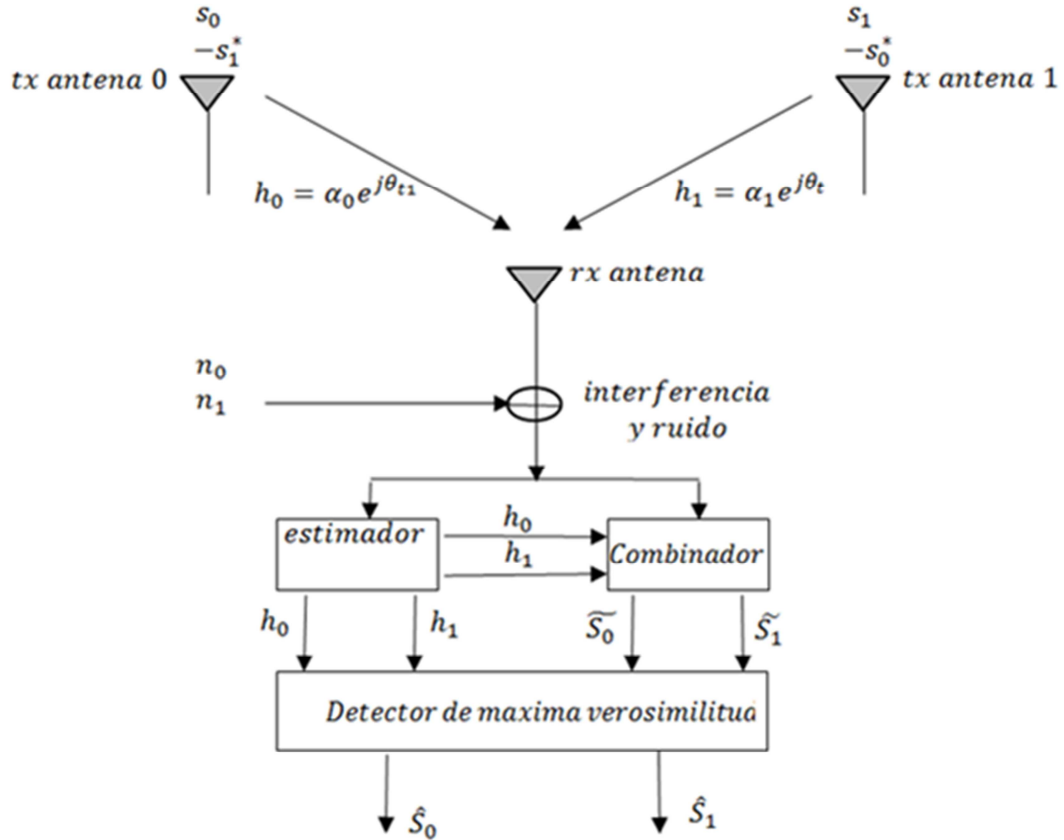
$s_0$
$-s_1^*$
$tx\ antena\ 0$

$s_1$
$-s_0^*$
$tx\ antena\ 1$

$h_0 = \alpha_0 e^{j\theta_{t1}}$

$h_1 = \alpha_1 e^{j\theta_t}$

$rx\ antena$

$n_0$
$n_1$

$interferencia$
$y\ ruido$

$estimador$

$h_0$
$h_1$

$Combinador$

$h_0$
$h_1$
$\widetilde{S_0}$
$\widetilde{S_1}$

$Detector\ de\ maxima\ verosimilitud$

$\hat{S}_0$
$\hat{S}_1$